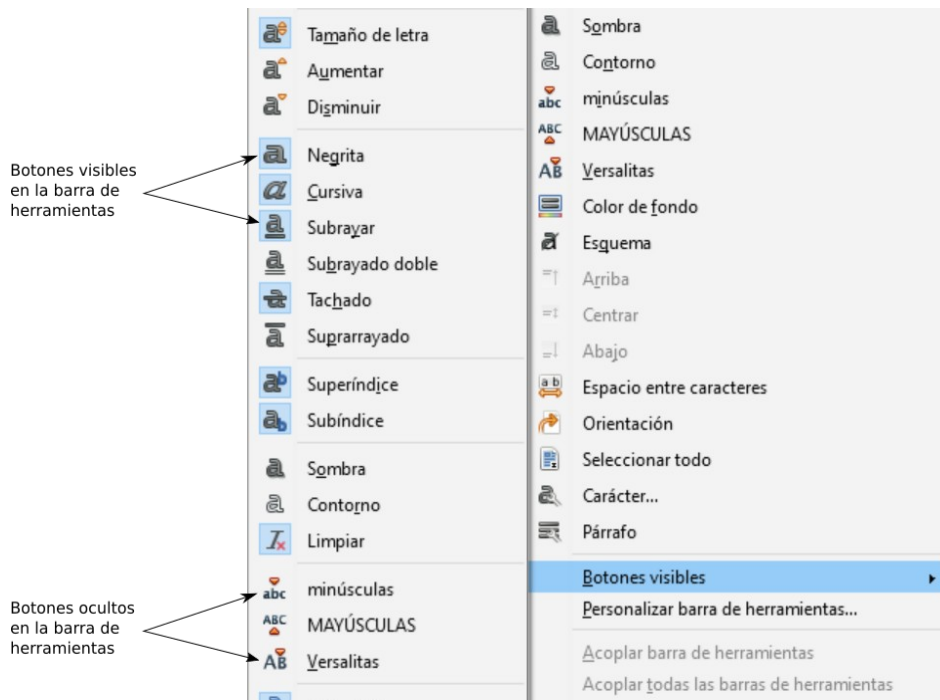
Botones visibles en la barra de herramientas

Botones ocultos en la barra de herramientas

Tamaño de letra
Aumentar
Disminuir
Negrita
Cursiva
Subrayar
Subrayado doble
Tachado
Suprarrayado
Superíndice
Subíndice
Sombra
Contorno
Limpiar
abc minúsculas
ABC MAYÚSCULAS
AB Versalitas

Sombra
Contorno
abc minúsculas
ABC MAYÚSCULAS
AB Versalitas
Color de fondo
Esquema
Arriba
Centrar
Abajo
Espacio entre caracteres
Orientación
Seleccionar todo
Carácter...
Párrafo
Botones visibles
Personalizar barra de herramientas...
Acoplar barra de herramientas
Acoplar todas las barras de herramientas